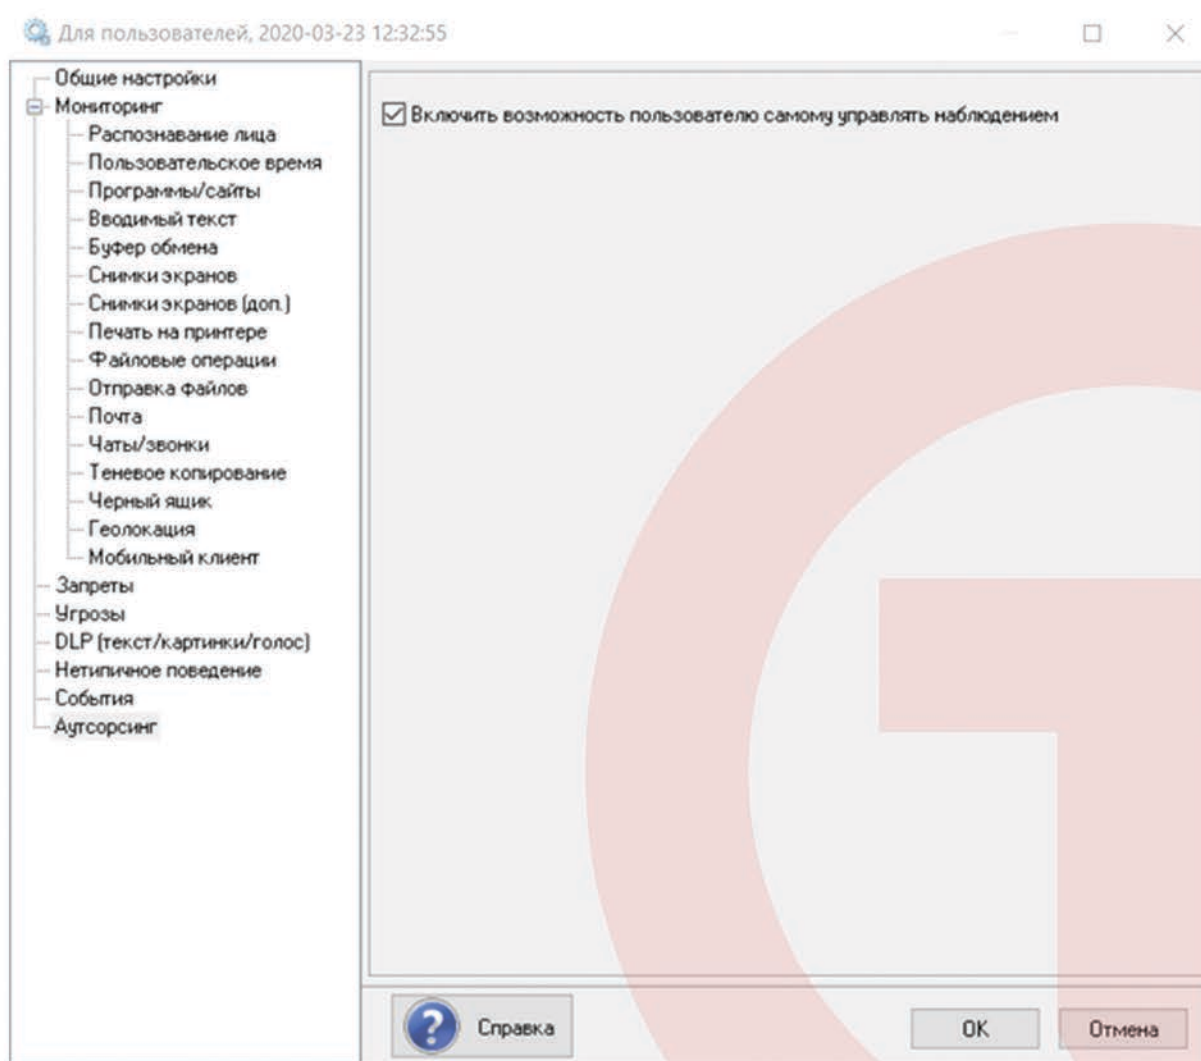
Для пользователей, 2020-03-23 12:32:55

Общие настройки
Мониторинг
Распознавание лица
Пользовательское время
Программы/сайты
Вводимый текст
Буфер обмена
Снимки экранов
Снимки экранов (доп.)
Печать на принтере
Файловые операции
Отправка файлов
Почта
Чаты/звонки
Теневое копирование
Черный ящик
Геолокация
Мобильный клиент
Запреты
Угрозы
DLP (текст/картинки/голос)
Нетипичное поведение
События
Аутсорсинг

Включить возможность пользователю самому управлять наблюдением

Справка
OK
Отмена